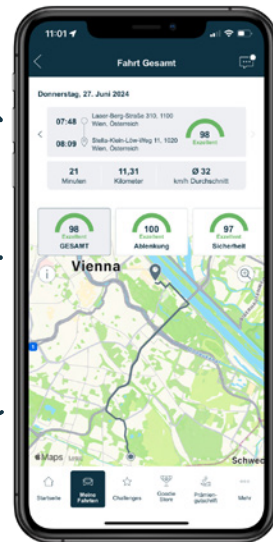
11:01

Fahrt Gesamt

Donnerstag, 27. Juni 2024

07:48 Laaer-Berg-Straße 310, 1100 Wien, Österreich

08:09 Stella-Klein-Löw-Weg 11, 1020 Wien, Österreich

98 Exzellent

21 Minuten

11,31 Kilometer

Ø 32 km/h Durchschnitt

98 Exzellent GESAMT

100 Exzellent Ablenkung

97 Exzellent Sicherheit

Vienna

Maps

Schwec

Startseite

Meine Fahrten

Challenges

Goodie Store

Prämien­geschäft

Mehr